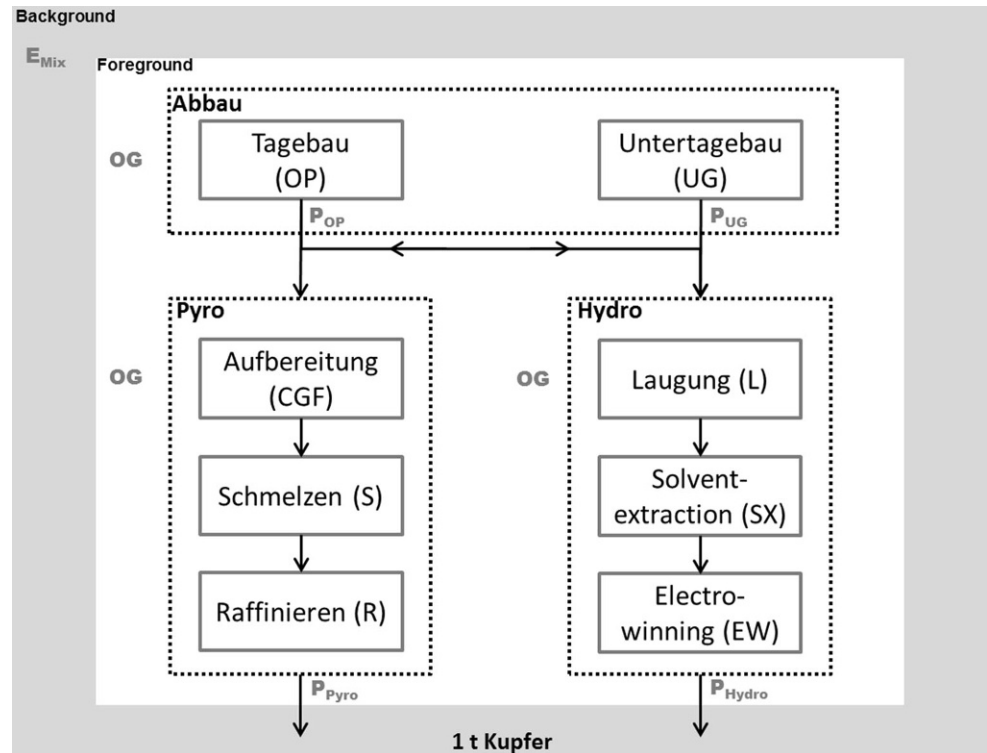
Background

$E_{Mix}$

Foreground

Abbau

OG

Tagebau (OP)

Untertagebau (UG)

$P_{OP}$

$P_{UG}$

Pyro

Hydro

OG

Aufbereitung (CGF)

Schmelzen (S)

Raffinieren (R)

OG

Laugung (L)

Solventextraction (SX)

Electrowinning (EW)

$P_{Pyro}$

$P_{Hydro}$

1 t Kupfer